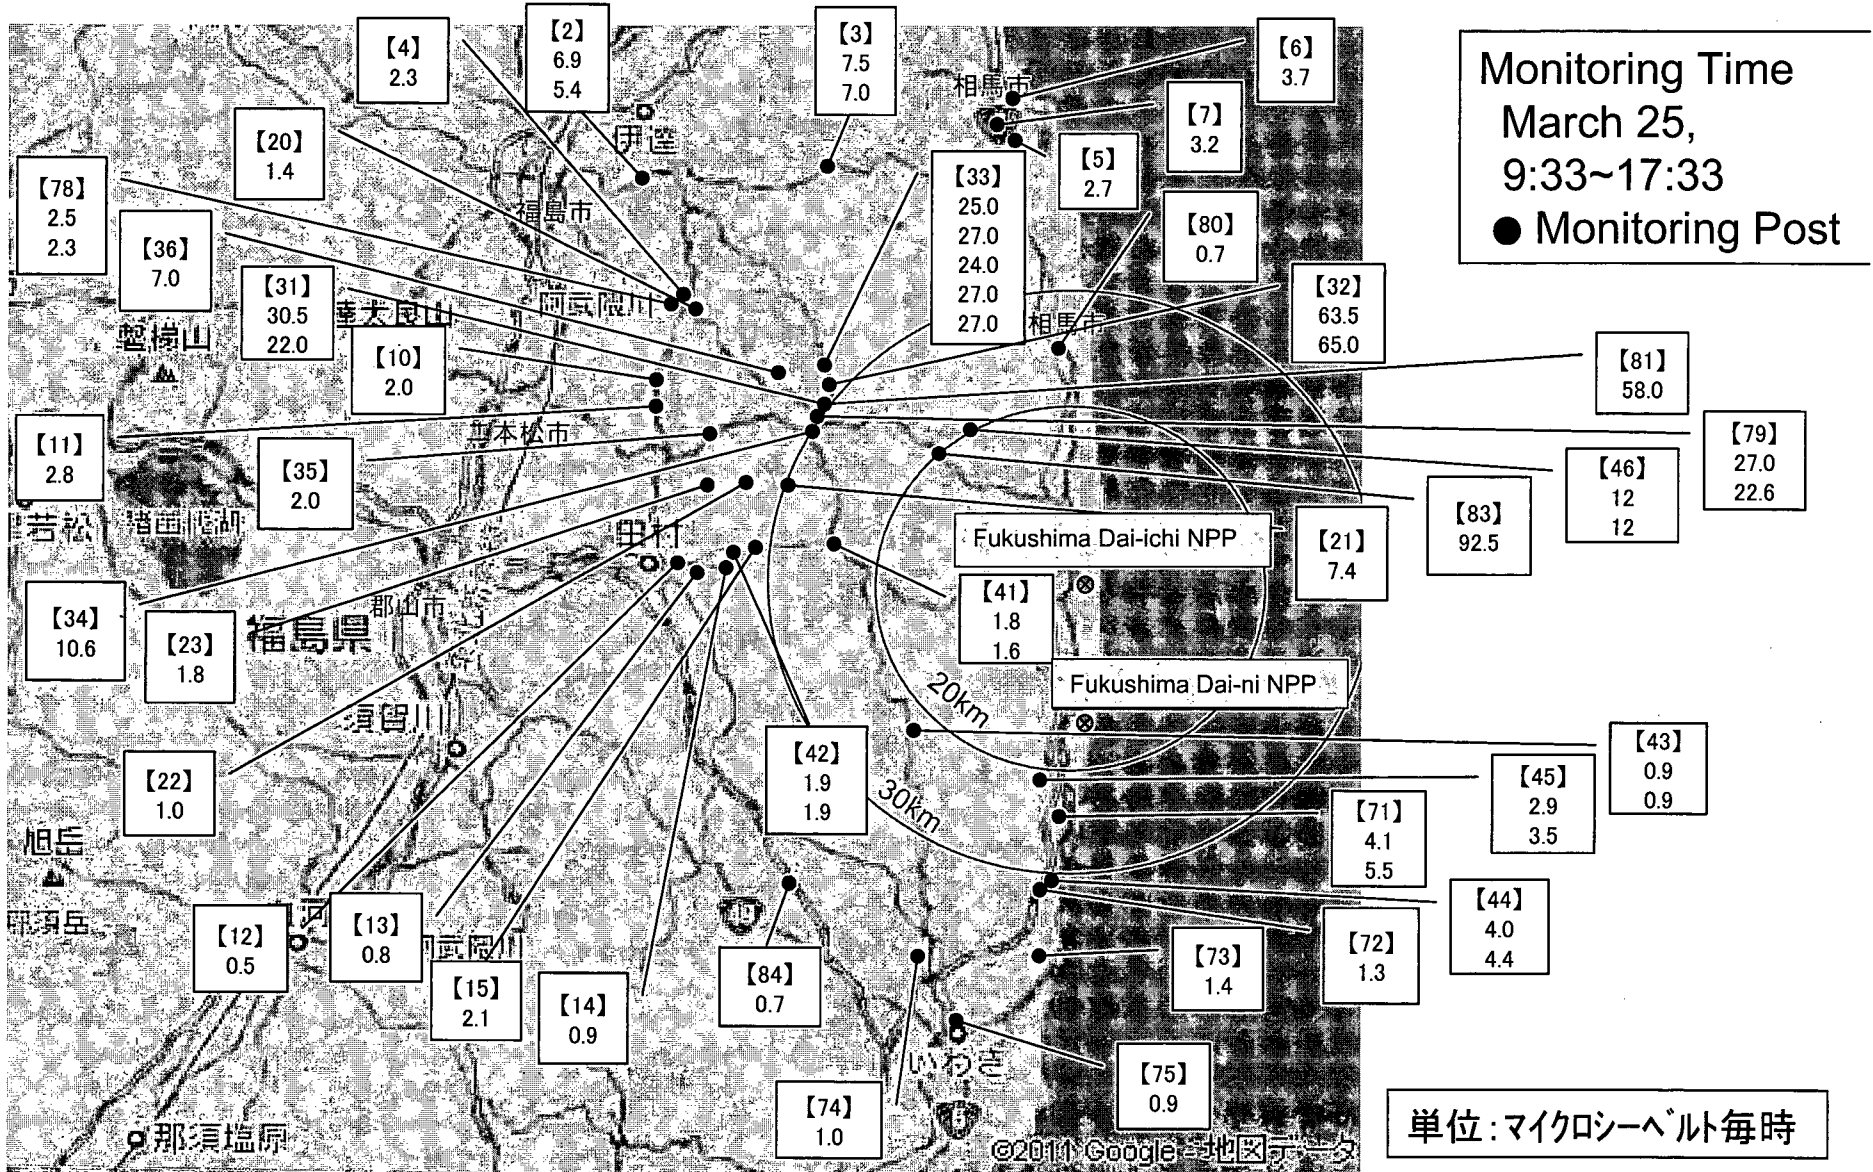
Monitoring Time
March 25,
9:33~17:33
● Monitoring Post

【4】 2.3
【2】 6.9 5.4
【3】 7.5 7.0
【6】 3.7
【7】 3.2
【5】 2.7
【20】 1.4
【78】 2.5 2.3
【36】 7.0
【31】 30.5 22.0
【33】 25.0 27.0 24.0 27.0 27.0
【80】 0.7
【32】 63.5 65.0
【10】 2.0
【81】 58.0
【11】 2.8
【35】 2.0
【79】 27.0 22.6
【46】 12 12
【83】 92.5
【21】 7.4
Fukushima Dai-ichi NPP
【41】 1.8 1.6
Fukushima Dai-ni NPP
【34】 10.6
【23】 1.8
20km
30km
【42】 1.9 1.9
【43】 0.9 0.9
【45】 2.9 3.5
【22】 1.0
【71】 4.1 5.5
【44】 4.0 4.4
【72】 1.3
【73】 1.4
【12】 0.5
【13】 0.8
【15】 2.1
【14】 0.9
【84】 0.7
【75】 0.9
【74】 1.0

相馬市
伊達
福島市
阿武隈川
安達太良山
磐梯山
二本松市
猪苗代湖
会津若松
田村
郡山市
福島県
須賀川
旭岳
那須岳
白河
阿武隈川
いわき
相馬市
那須塩原

©2011 Google - 地図データ

単位：マイクロシーベルト毎時